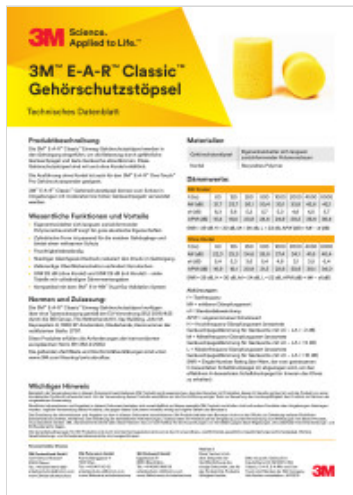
3M Science. Applied to Life.™

3M™ E-A-R™ Classic™ Gehörschutzstöpsel

Technisches Datenblatt

Produktbeschreibung

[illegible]

Wesentliche Funktionen und Vorteile

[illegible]

Normen und Zulassung

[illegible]

Materialien

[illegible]

Dämmwerte

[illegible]

Wichtiger Hinweis

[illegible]

3M